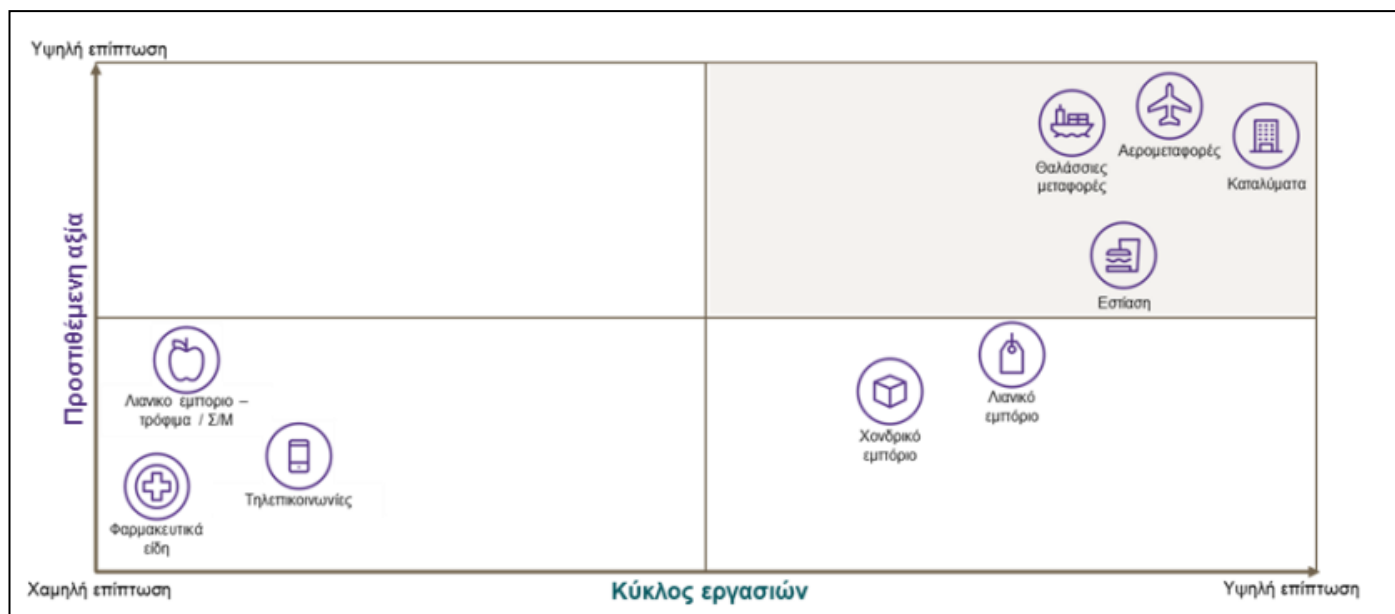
Υψηλή επίπτωση

Προστιθέμενη αξία

Θαλάσσιες μεταφορές

Αερομεταφορές

Καταλύματα

Εστίαση

Λιανικο εμποριο – τρόφιμα / Σ/Μ

Τηλεπικοινωνίες

Φαρμακευτικά είδη

Χονδρικό εμπόριο

Λιανικό εμπόριο

Χαμηλή επίπτωση

Κύκλος εργασιών

Υψηλή επίπτωση